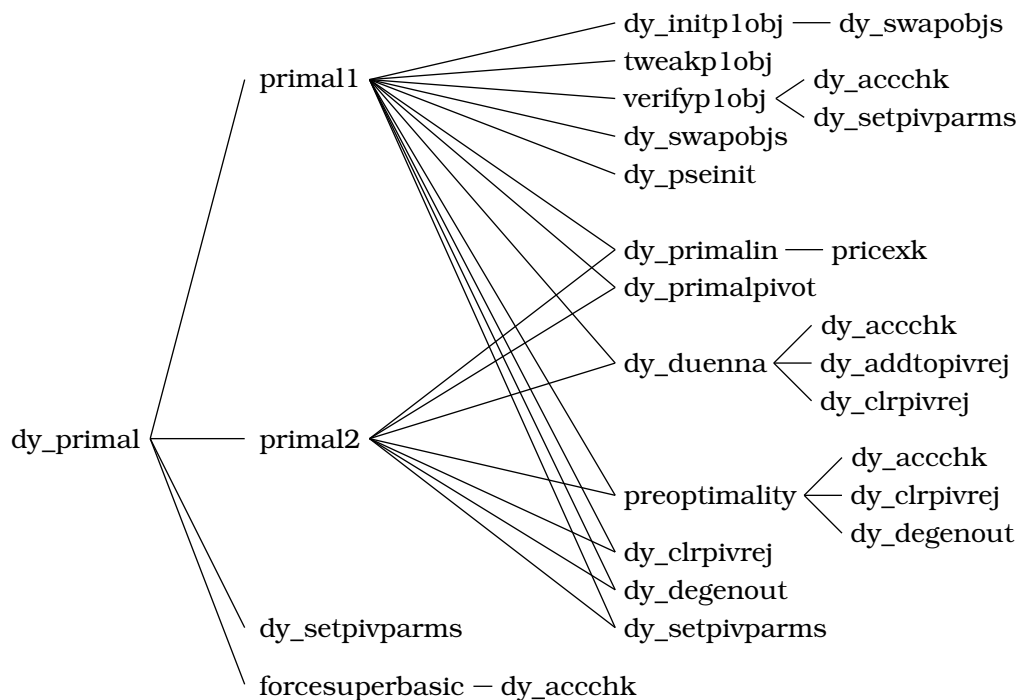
dy_initp1obj — dy_swapobjs
primal1
tweakp1obj
verifyp1obj
dy_accchk
dy_setpivparms
dy_swapobjs
dy_pseinit
dy_primalin — pricexk
dy_primalpivot
dy_accchk
dy_duenna
dy_addtopivrej
dy_clrpivrej
dy_primal
primal2
dy_accchk
preoptimality
dy_clrpivrej
dy_degenout
dy_clrpivrej
dy_degenout
dy_setpivparms
dy_setpivparms
forcesuperbasic — dy_accchk